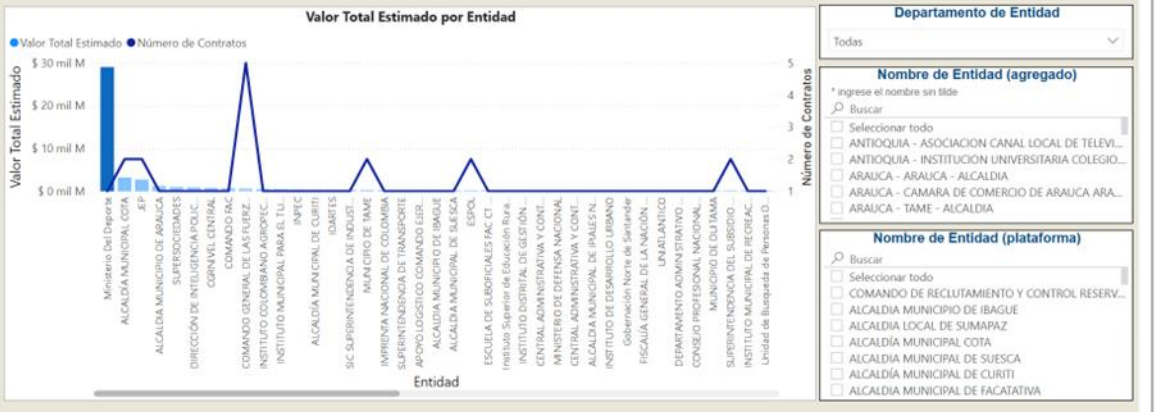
Valor Total Estimado por Entidad

Valor Total Estimado   Número de Contratos

Valor Total Estimado

$ 30 mil M
$ 20 mil M
$ 10 mil M
$ 0 mil M

Número de Contratos

5
4
3
2
1

Ministerio Del Deporte
ALCALDIA MUNICIPAL COTA
JEP
ALCALDIA MUNICIPIO DE ARAUCA
SUPERSOCIEDADES
DIRECCIÓN DE INTELIGENCIA POLIC...
CGR NIVEL CENTRAL
COMANDO FAC
COMANDO GENERAL DE LAS FUERZ...
INSTITUTO COLOMBIANO AGROPEC...
INSTITUTO MUNICIPAL PARA EL TU...
INPEC
ALCALDIA MUNICIPAL DE CURITI
IDARTES
SIC SUPERINTENDENCIA DE INDUST...
MUNICIPIO DE TAME
IMPRENTA NACIONAL DE COLOMBIA
SUPERINTENDENCIA DE TRANSPORTE
APOYO LOGISTICO COMANDO EJER...
ALCALDIA MUNICIPIO DE IBAGUE
ALCALDIA MUNICIPAL DE SUESCA
ESPOL
ESCUELA DE SUBOFICIALES FAC CT...
Instituto Superior de Educación Rura...
INSTITUTO DISTRITAL DE GESTIÓN...
CENTRAL ADMINISTRATIVA Y CONT...
MINISTERIO DE DEFENSA NACIONAL
CENTRAL ADMINISTRATIVA Y CONT...
ALCALDIA MUNICIPIO DE IPIALES N...
INSTITUTO DE DESARROLLO URBANO
Gobernación Norte de Santander
FISCALIA GENERAL DE LA NACIÓN...
UNATLANTICO
DEPARTAMENTO ADMINISTRATIVO...
CONSEJO PROFESIONAL NACIONAL...
MUNICIPIO DE DUITAMA
SUPERINTENDENCIA DEL SUBSIDIO...
INSTITUTO MUNICIPAL DE RECREAC...
Unidad de Busqueda de Personas D...

Entidad

Departamento de Entidad

Todas

Nombre de Entidad (agregado)

* ingrese el nombre sin tilde

Buscar

Seleccionar todo
ANTIOQUIA - ASOCIACION CANAL LOCAL DE TELEVI...
ANTIOQUIA - INSTITUCION UNIVERSITARIA COLEGIO...
ARAUCA - ARAUCA - ALCALDIA
ARAUCA - CAMARA DE COMERCIO DE ARAUCA ARA...
ARAUCA - TAME - ALCALDIA

Nombre de Entidad (plataforma)

Buscar

Seleccionar todo
COMANDO DE RECLUTAMIENTO Y CONTROL RESERV...
ALCALDIA MUNICIPIO DE IBAGUE
ALCALDIA LOCAL DE SUMAPAZ
ALCALDIA MUNICIPAL COTA
ALCALDIA MUNICIPAL DE SUESCA
ALCALDIA MUNICIPAL DE CURITI
ALCALDIA MUNICIPAL DE FACATATIVA